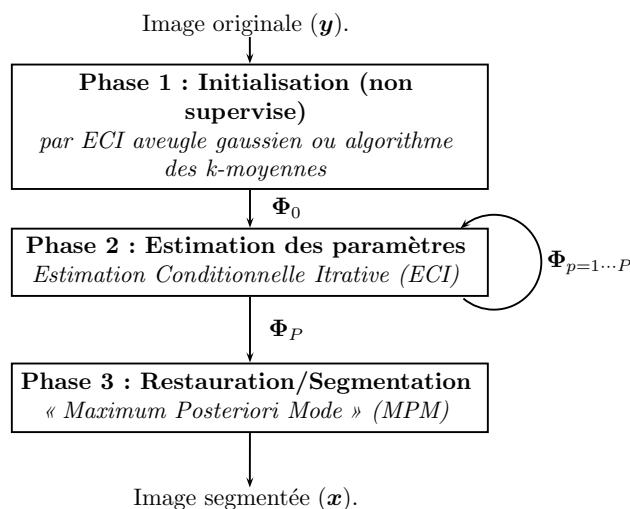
Image originale ($\boldsymbol{y}$).

**Phase 1 : Initialisation (non supervise)**
*par ECI aveugle gaussien ou algorithme des k-moyennes*

$\mathbf{\Phi}_0$

**Phase 2 : Estimation des paramètres**
*Estimation Conditionnelle Itrative (ECI)*

$\mathbf{\Phi}_{p=1\cdots P}$

$\mathbf{\Phi}_P$

**Phase 3 : Restauration/Segmentation**
*« Maximum Posteriori Mode » (MPM)*

Image segmentée ($\boldsymbol{x}$).